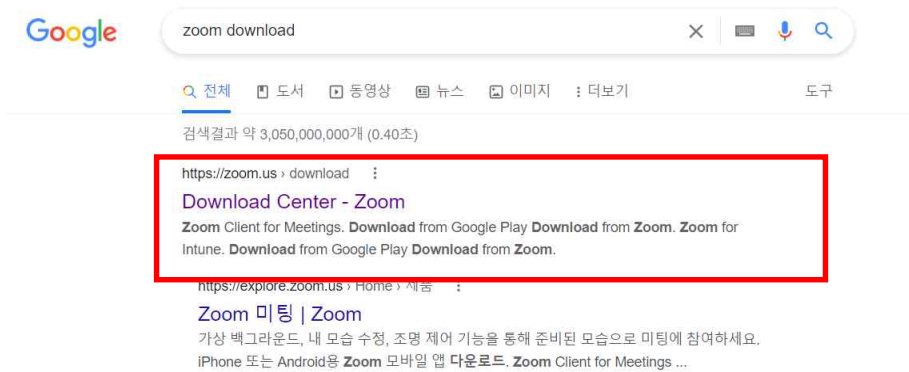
Google

zoom download

전체 도서 동영상 뉴스 이미지 더보기 도구

검색결과 약 3,050,000,000개 (0.40초)

https://zoom.us › download

Download Center - Zoom

Zoom Client for Meetings. Download from Google Play Download from Zoom. Zoom for Intune. Download from Google Play Download from Zoom.

https://explore.zoom.us › Home › 제품

Zoom 미팅 | Zoom

가상 백그라운드, 내 모습 수정, 조명 제어 기능을 통해 준비된 모습으로 미팅에 참여하세요. iPhone 또는 Android용 Zoom 모바일 앱 다운로드. Zoom Client for Meetings ...